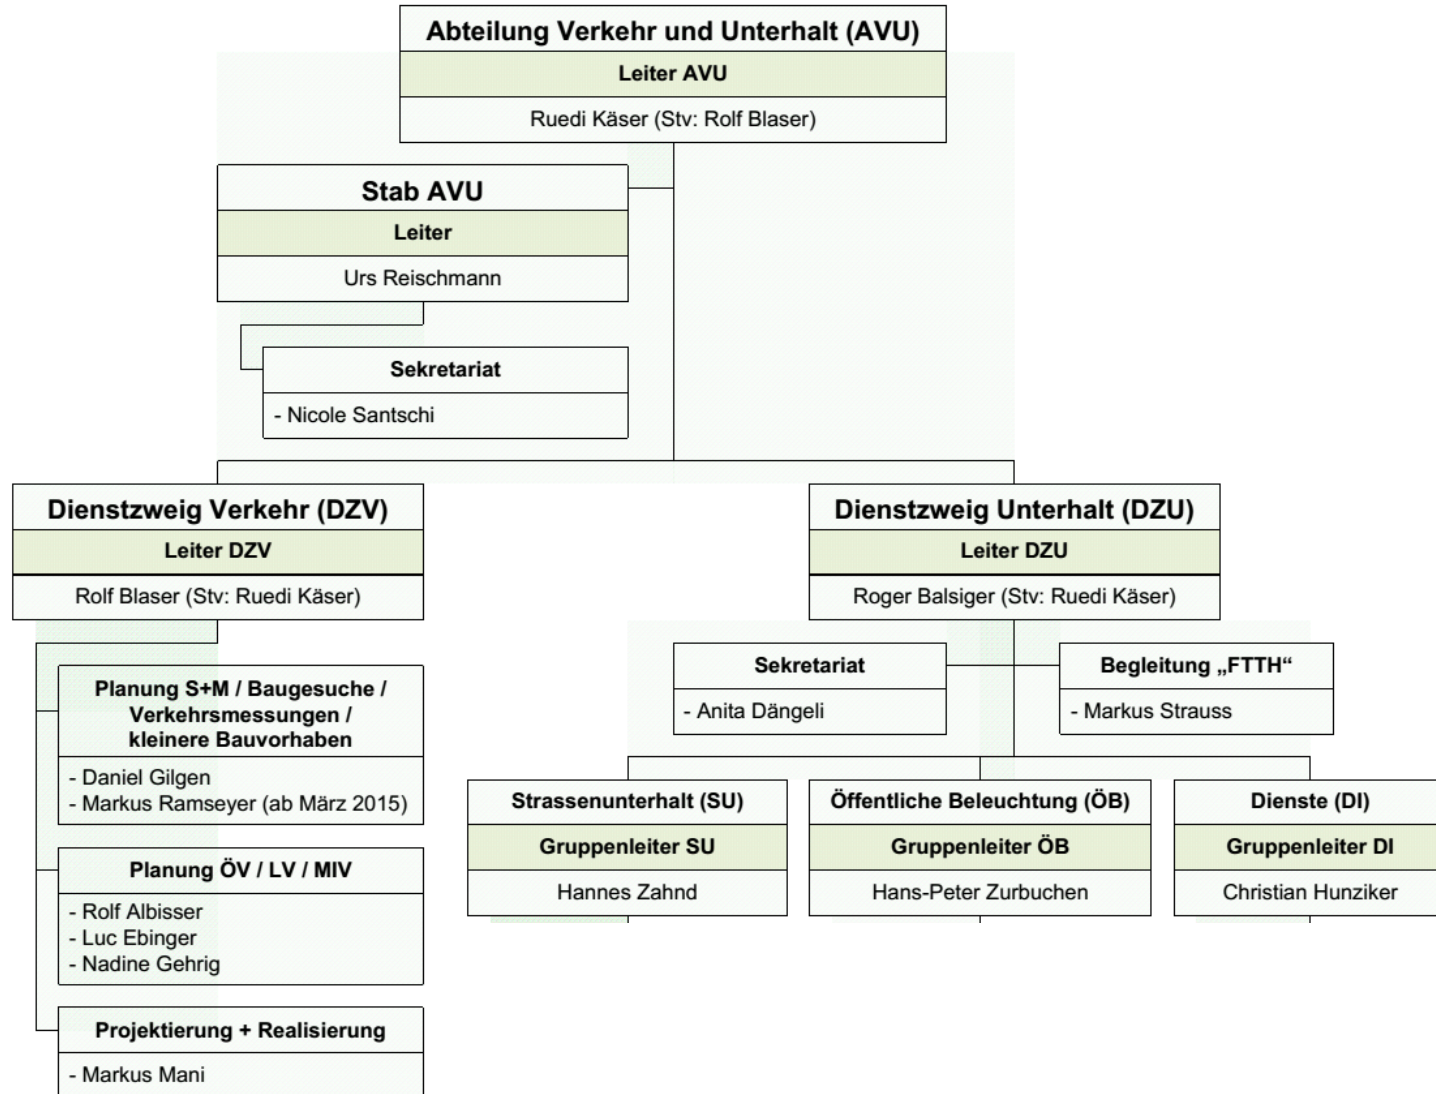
Abteilung Verkehr und Unterhalt (AVU)
Leiter AVU
Ruedi Käser (Stv: Rolf Blaser)

Stab AVU
Leiter
Urs Reischmann

Sekretariat
- Nicole Santschi

Dienstzweig Verkehr (DZV)
Leiter DZV
Rolf Blaser (Stv: Ruedi Käser)

Planung S+M / Baugesuche / Verkehrsmessungen / kleinere Bauvorhaben
- Daniel Gilgen
- Markus Ramseyer (ab März 2015)

Planung ÖV / LV / MIV
- Rolf Albisser
- Luc Ebinger
- Nadine Gehrig

Projektierung + Realisierung
- Markus Mani

Dienstzweig Unterhalt (DZU)
Leiter DZU
Roger Balsiger (Stv: Ruedi Käser)

Sekretariat
- Anita Dängeli

Begleitung „FTTH“
- Markus Strauss

Strassenunterhalt (SU)
Gruppenleiter SU
Hannes Zahnd

Öffentliche Beleuchtung (ÖB)
Gruppenleiter ÖB
Hans-Peter Zurbuchen

Dienste (DI)
Gruppenleiter DI
Christian Hunziker